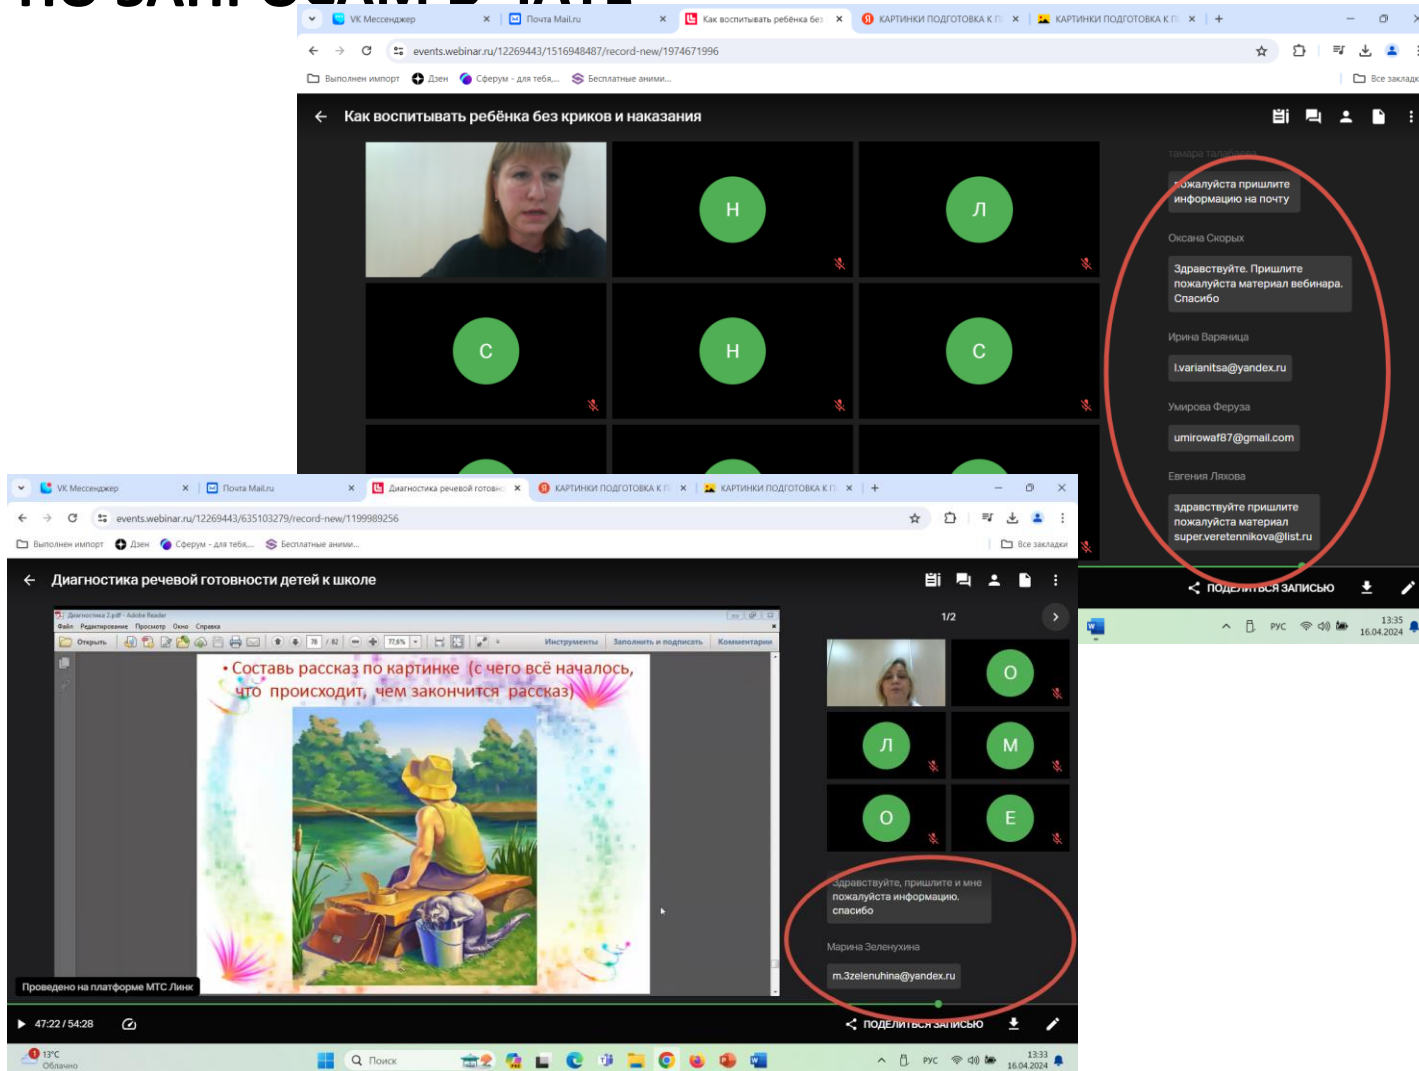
VK Мессенджер
Почта Mail.ru
Как воспитывать ребёнка без
КАРТИНКИ ПОДГОТОВКА К
КАРТИНКИ ПОДГОТОВКА К
events.webinar.ru/12269443/1516948487/record-new/1974671996
Выполнен импорт
Дзен
Сферум - для тебя,...
Бесплатные аниме...
Все закладки

Как воспитывать ребёнка без криков и наказания

Н
Л
С
Н
С

Тамара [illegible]
пожалуйста пришлите информацию на почту

Оксана Скорых
Здравствуйте. Пришлите пожалуйста материал вебинара. Спасибо

Ирина Варяница
l.varianitsa@yandex.ru

Умирова Феруза
umirowaf87@gmail.com

Евгения Ляхова
здравствуйте пришлите пожалуйста материал super.veretennikova@list.ru

ПОДЕЛИТЬСЯ ЗАПИСЬЮ

РУС
13:35
16.04.2024

VK Мессенджер
Почта Mail.ru
Диагностика речевой готовно
КАРТИНКИ ПОДГОТОВКА К
КАРТИНКИ ПОДГОТОВКА К
events.webinar.ru/12269443/635103279/record-new/1199989256
Выполнен импорт
Дзен
Сферум - для тебя,...
Бесплатные аниме...
Все закладки

Диагностика речевой готовности детей к школе

Диагностика 2.pdf - Adobe Reader
Файл Редактирование Просмотр Окно Справка
Открыть
78 / 82
77,6%
Инструменты
Заполнить и подписать
Комментарии

• Составь рассказ по картинке (с чего всё началось, что происходит, чем закончится рассказ)

1/2
О
Л
М
О
Е

Здравствуйте, пришлите и мне пожалуйста информацию. спасибо

Марина Зеленухина
m.3zelenuhina@yandex.ru

Проведено на платформе МТС Линк

47:22 / 54:28
ПОДЕЛИТЬСЯ ЗАПИСЬЮ

13°C
Облачно
Поиск
РУС
13:33
16.04.2024